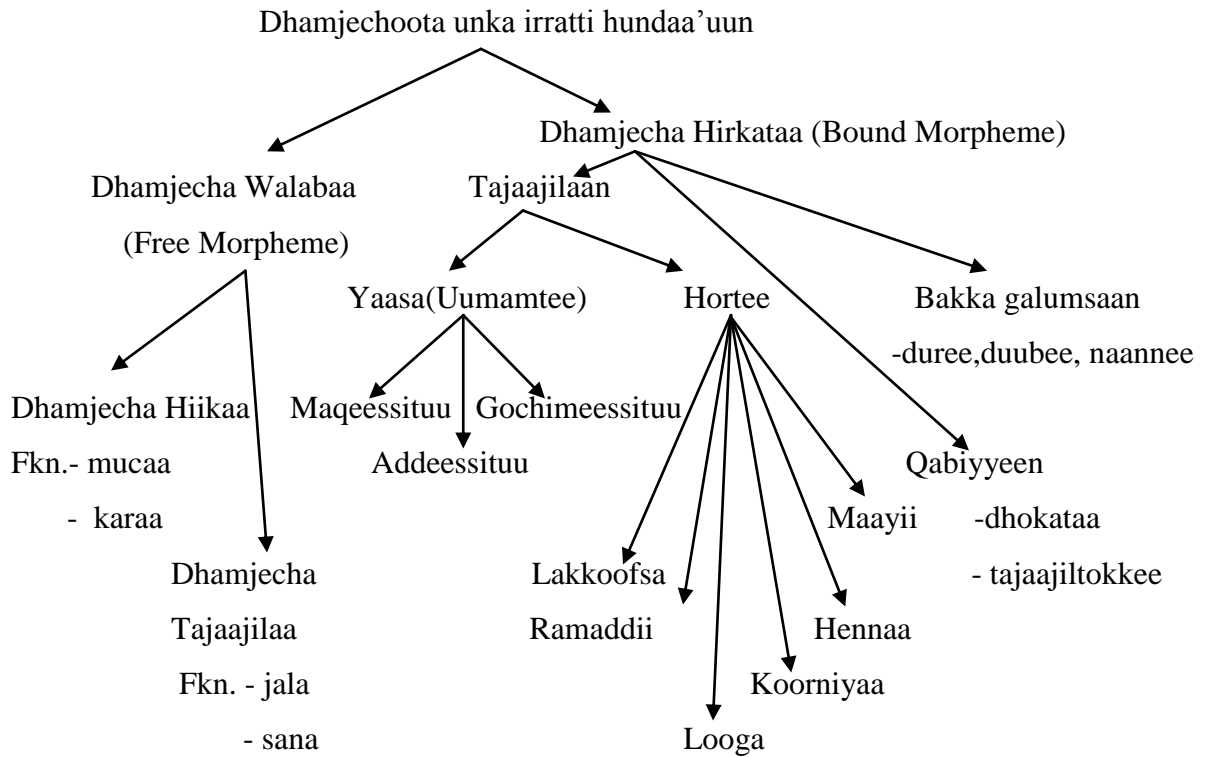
Dhamjechoota unka irratti hundaa'uun

Dhamjecha Walabaa (Free Morpheme)

Dhamjecha Hirkataa (Bound Morpheme)

Tajaajilaan

Yaasa(Uumamtee)

Hortee

Bakka galumsaan
-duree,duubee, naannee

Dhamjecha Hiikaa
Fkn.- mucaa
- karaa

Maqeessituu

Gochimeessituu

Addeessituu

Qabiyyeen
-dhokataa
- tajaajiltokkee

Maayii

Dhamjecha
Tajaajilaa
Fkn. - jala
- sana

Lakkoofsa

Ramaddii

Hennaa

Koorniyaa

Looga